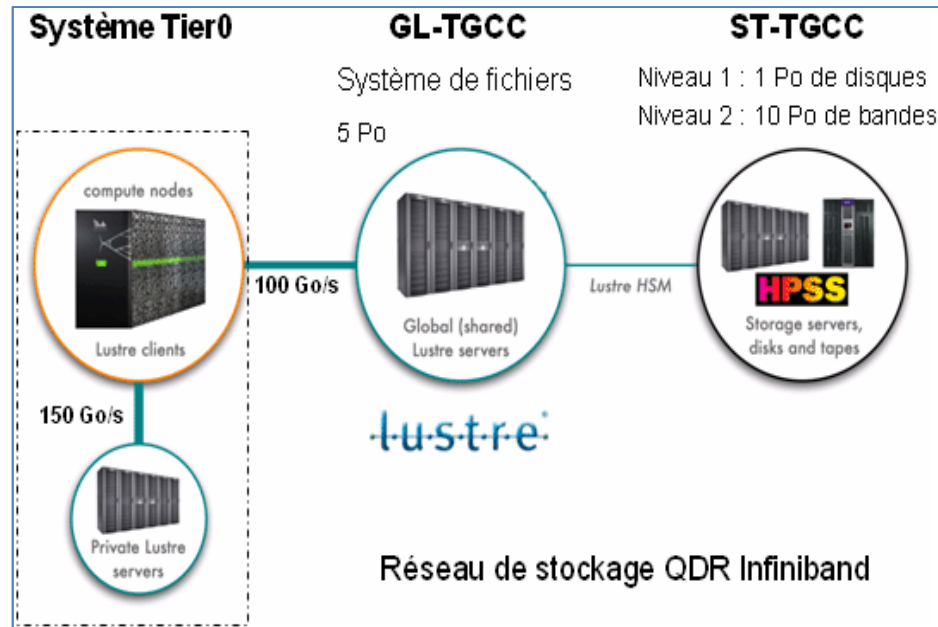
Système Tier0

GL-TGCC

ST-TGCC

Système de fichiers

5 Po

Niveau 1 : 1 Po de disques

Niveau 2 : 10 Po de bandes

compute nodes

Lustre clients

100 Go/s

Global (shared) Lustre servers

Lustre HSM

HPSS

Storage servers, disks and tapes

150 Go/s

lustre

Private Lustre servers

Réseau de stockage QDR Infiniband